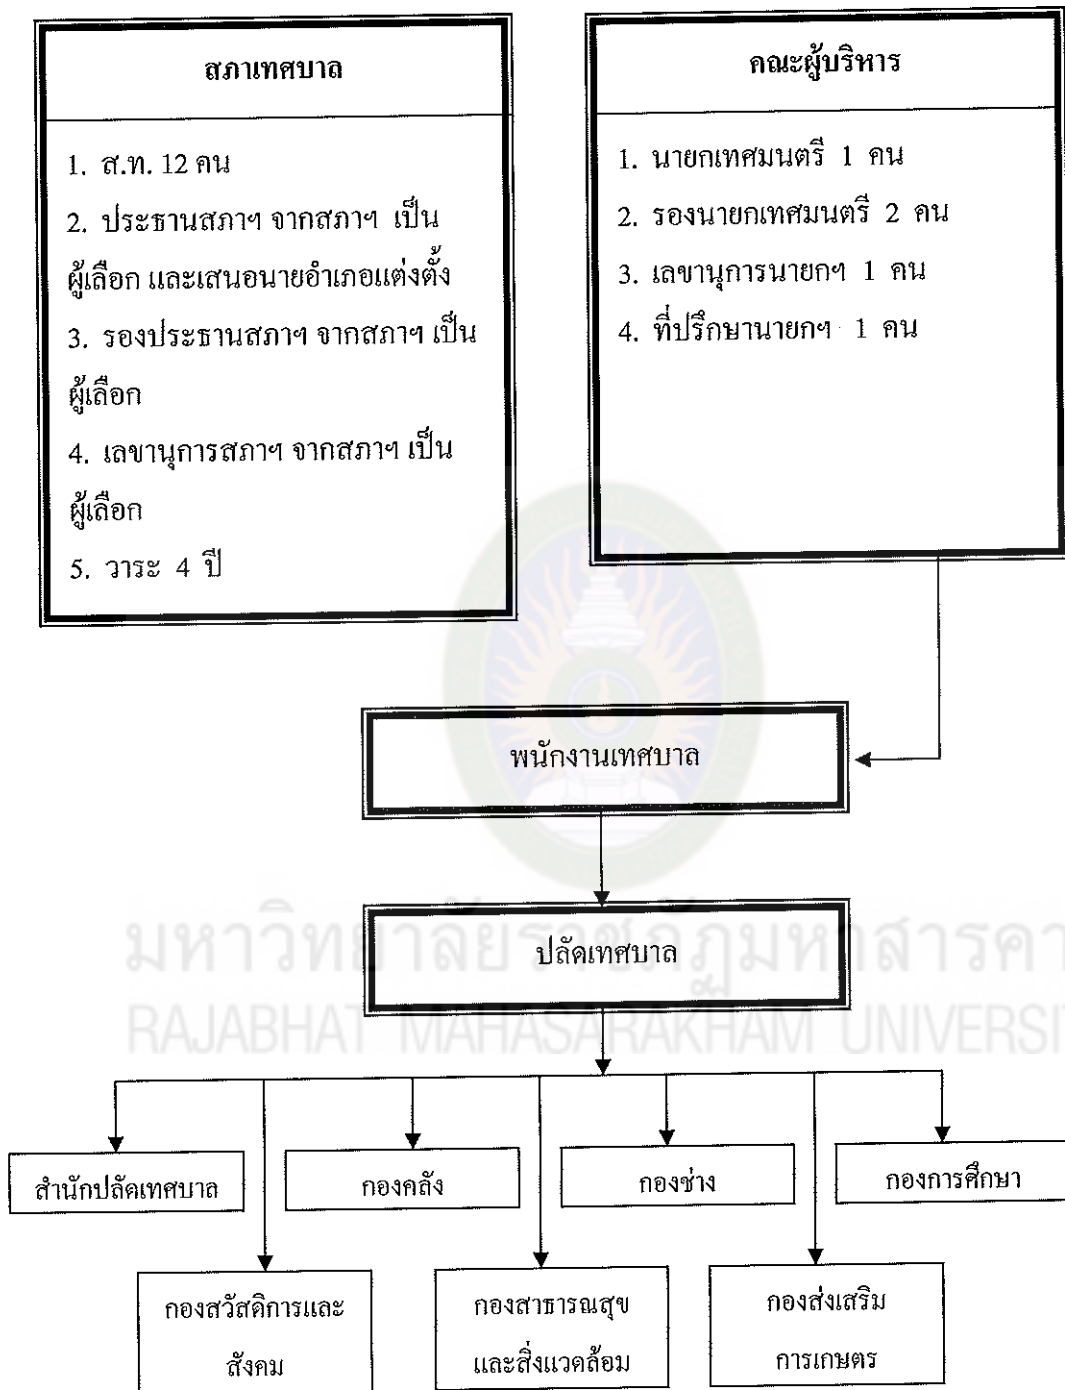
สภาเทศบาล

1. ส.ท. 12 คน
2. ประธานสภาฯ จากสภาฯ เป็นผู้เลือก และเสนอนายอำเภอแต่งตั้ง
3. รองประธานสภาฯ จากสภาฯ เป็นผู้เลือก
4. เลขานุการสภาฯ จากสภาฯ เป็นผู้เลือก
5. วาระ 4 ปี

คณะผู้บริหาร

1. นายกเทศมนตรี 1 คน
2. รองนายกเทศมนตรี 2 คน
3. เลขานุการนายกฯ 1 คน
4. ที่ปรึกษานายกฯ 1 คน

พนักงานเทศบาล

ปลัดเทศบาล

มหาวิทยาลัยราชภัฏมหาสารคาม
RAJABHAT MAHASARAKHAM UNIVERSITY

สำนักปลัดเทศบาล

กองคลัง

กองช่าง

กองการศึกษา

กองสวัสดิการและสังคม

กองสาธารณสุขและสิ่งแวดล้อม

กองส่งเสริมการเกษตร